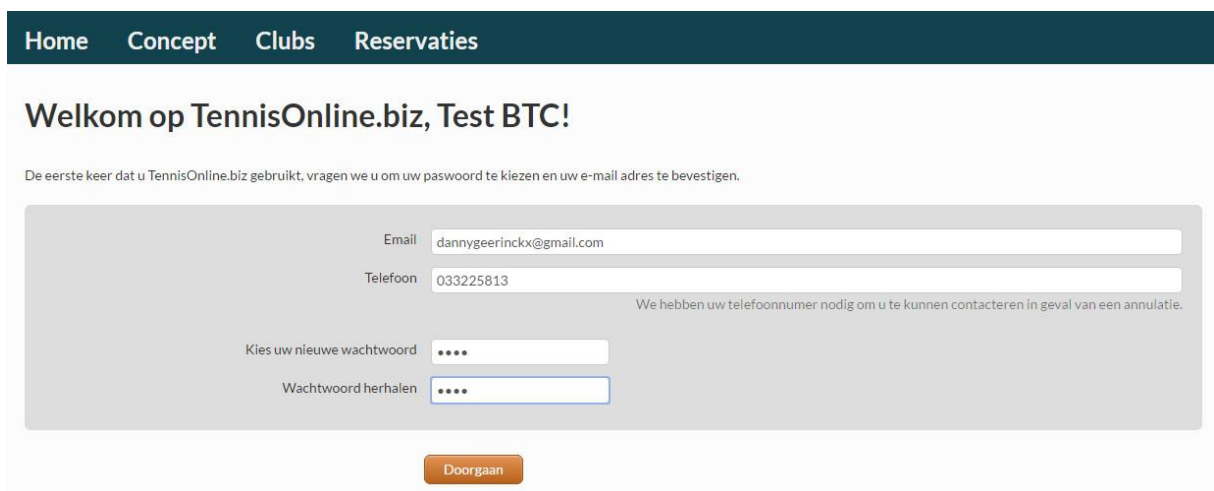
Home Concept Clubs Reservaties

Welkom op TennisOnline.biz, Test BTC!

De eerste keer dat u TennisOnline.biz gebruikt, vragen we u om uw paswoord te kiezen en uw e-mail adres te bevestigen.

Email dannygeerinckx@gmail.com

Telefoon 033225813

We hebben uw telefoonnumer nodig om u te kunnen contacteren in geval van een annulatie.

Kies uw nieuwe wachtwoord ••••

Wachtwoord herhalen ••••

Doorgaan